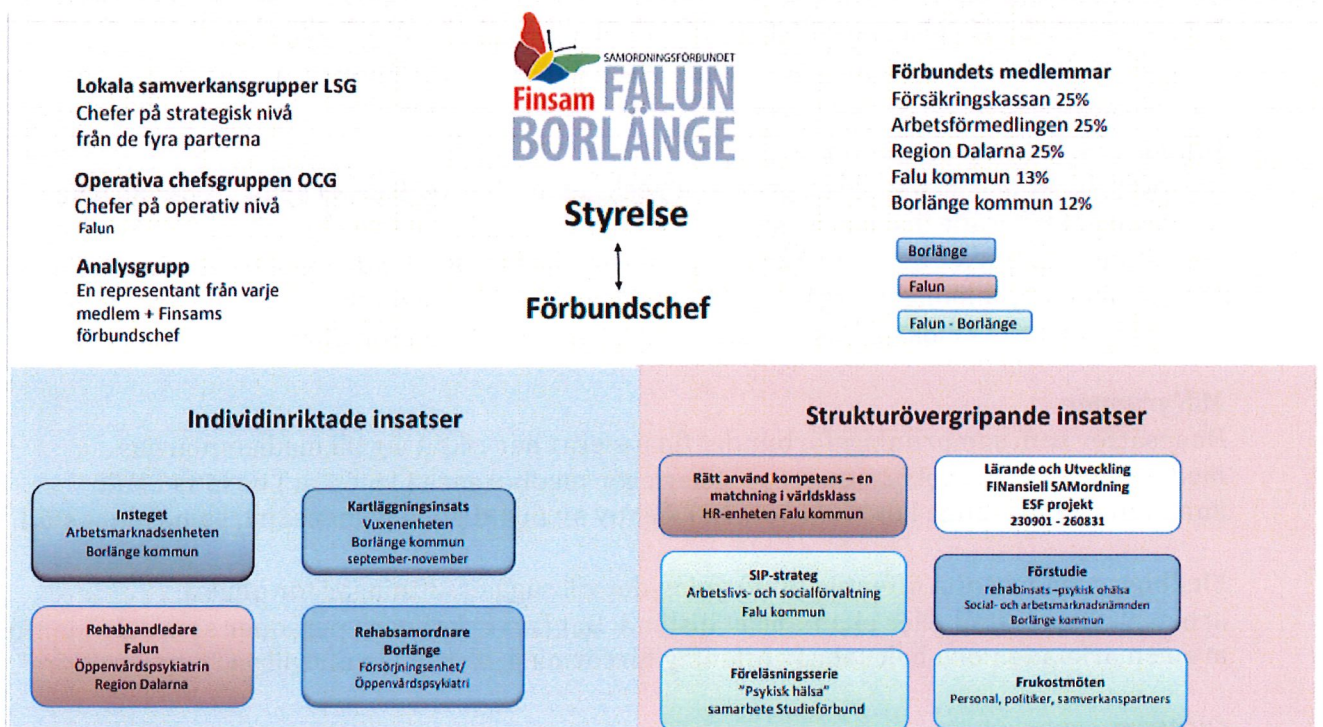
Lokala samverkansgrupper LSG
Chefer på strategisk nivå
från de fyra parterna

Operativa chefsgruppen OCG
Chefer på operativ nivå
Falun

Analysgrupp
En representant från varje medlem + Finsams förbundschef

SAMORDNINGSFÖRBUNDET
Finsam FALUN
BORLÄNGE

Styrelse

Förbundschef

Förbundets medlemmar
Försäkringskassan 25%
Arbetsförmedlingen 25%
Region Dalarna 25%
Falu kommun 13%
Borlänge kommun 12%

Borlänge

Falun

Falun - Borlänge

Individinriktade insatser

Insteget
Arbetsmarknadsenheten
Borlänge kommun

Kartläggningsinsats
Vuxenenheten
Borlänge kommun
september-november

Rehabhandledare
Falun
Öppenvårdspsykiatrin
Region Dalarna

Rehabsamordnare
Borlänge
Försörjningsenhet/
Öppenvårdspsykiatri

Strukturövergripande insatser

Rätt använd kompetens – en matchning i världsklass
HR-enheten Falu kommun

Lärande och Utveckling
FINansiell SAMordning
ESF projekt
230901 - 260831

SIP-strateg
Arbetslivs- och socialförvaltning
Falu kommun

Förstudie
rehabinsats –psykisk ohälsa
Social- och arbetsmarknadsnämnden
Borlänge kommun

Föreläsningsserie
"Psykisk hälsa"
samarbete Studieförbund

Frukostmöten
Personal, politiker, samverkanspartners